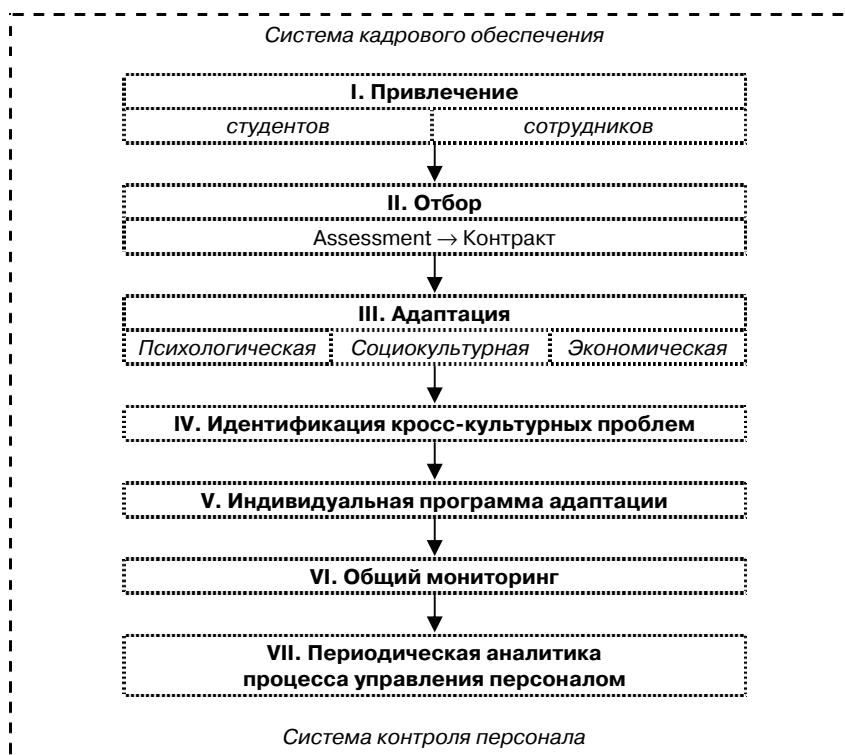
Система кадрового обеспечения

I. Привлечение

студентов

сотрудников

II. Отбор

Assessment → Контракт

III. Адаптация

Психологическая

Социокультурная

Экономическая

IV. Идентификация кросс-культурных проблем

V. Индивидуальная программа адаптации

VI. Общий мониторинг

VII. Периодическая аналитика процесса управления персоналом

Система контроля персонала